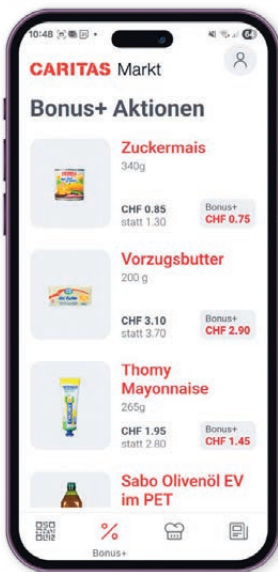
10:48

64

CARITAS Markt

Bonus+ Aktionen

Zuckermais
340g
CHF 0.85
statt 1.30
Bonus+
CHF 0.75

Vorzugsbutter
200 g
CHF 3.10
statt 3.70
Bonus+
CHF 2.90

Thomy Mayonnaise
265g
CHF 1.95
statt 2.80
Bonus+
CHF 1.45

Sabo Olivenöl EV im PET

%
Bonus+